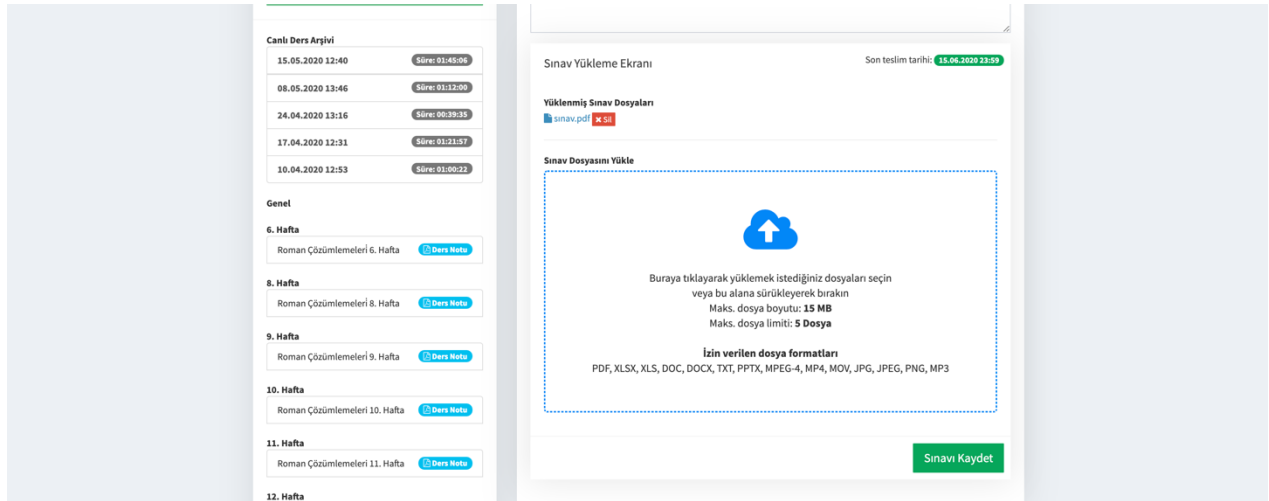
Canlı Ders Arşivi

15.05.2020 12:40 Süre: 01:45:06

08.05.2020 13:46 Süre: 01:12:00

24.04.2020 13:16 Süre: 00:39:35

17.04.2020 12:31 Süre: 01:21:57

10.04.2020 12:53 Süre: 01:00:22

Genel

6. Hafta

Roman Çözümlemeleri 6. Hafta Ders Notu

8. Hafta

Roman Çözümlemeleri 8. Hafta Ders Notu

9. Hafta

Roman Çözümlemeleri 9. Hafta Ders Notu

10. Hafta

Roman Çözümlemeleri 10. Hafta Ders Notu

11. Hafta

Roman Çözümlemeleri 11. Hafta Ders Notu

12. Hafta

Sınav Yükleme Ekranı

Son teslim tarihi: 15.06.2020 23:59

Yüklenmiş Sınav Dosyaları

sınav.pdf Sil

Sınav Dosyasını Yükle

Buraya tıklayarak yüklemek istediğiniz dosyaları seçin veya bu alana sürükleyerek bırakın
Maks. dosya boyutu: 15 MB
Maks. dosya limiti: 5 Dosya

İzin verilen dosya formatları
PDF, XLSX, XLS, DOC, DOCX, TXT, PPTX, MPEG-4, MP4, MOV, JPG, JPEG, PNG, MP3

Sınavı Kaydet